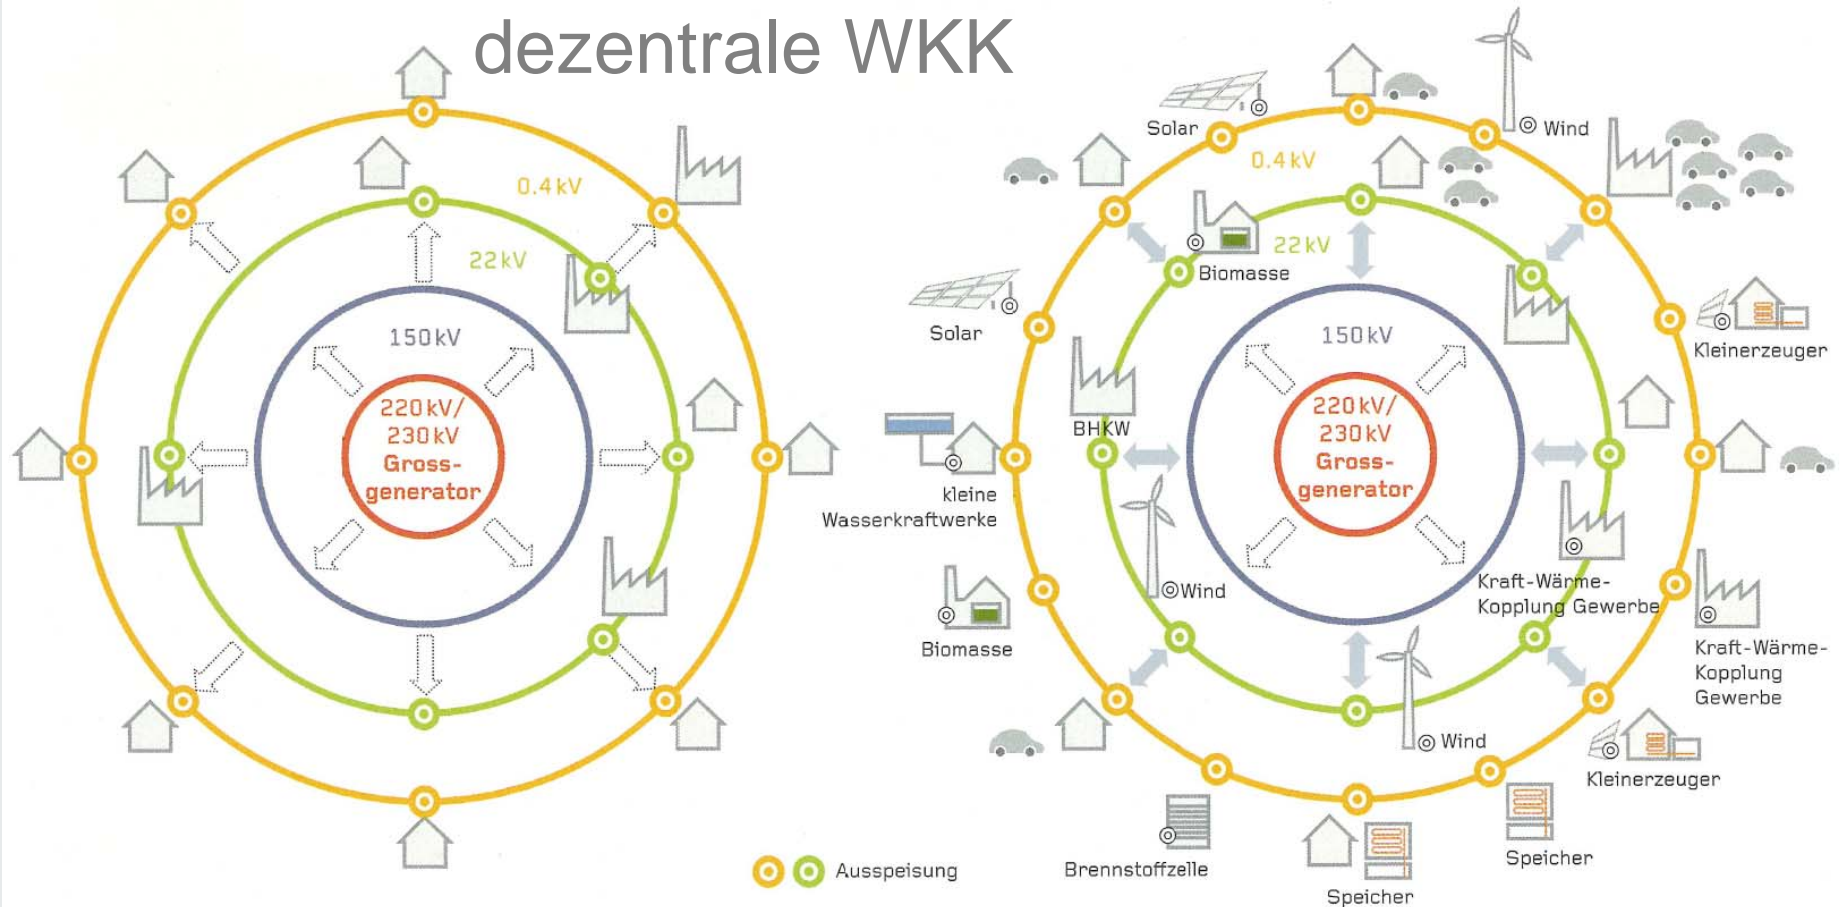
dezentrale WKK

0.4 kV
22 kV
150 kV
220 kV/
230 kV
Gross-
generator

Ausspeisung

Solar
0.4 kV
Wind
22 kV
Biomasse
Solar
150 kV
Kleinerzeuger
BHKW
220 kV/
230 kV
Gross-
generator
kleine
Wasserkraftwerke
Wind
Kraft-Wärme-
Kopplung Gewerbe
Biomasse
Kraft-Wärme-
Kopplung
Gewerbe
Wind
Kleinerzeuger
Brennstoffzelle
Speicher
Speicher